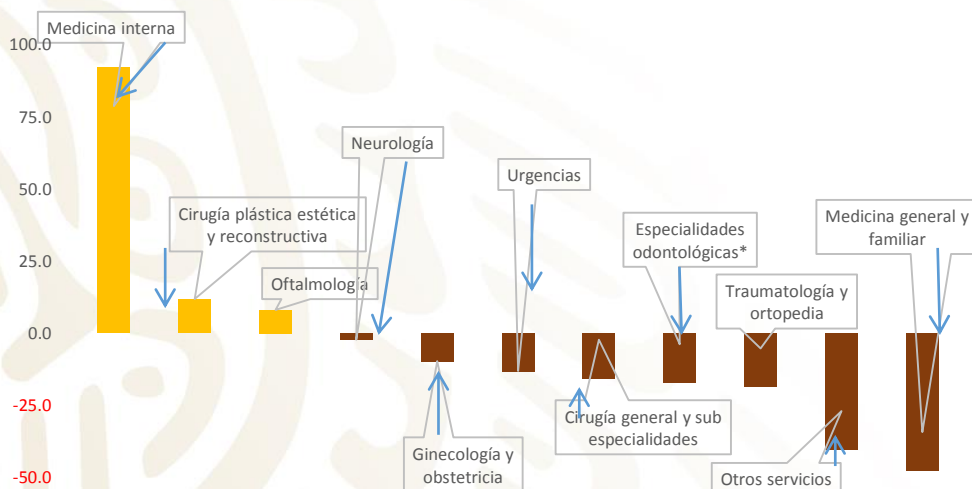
100.0
75.0
50.0
25.0
0.0
-25.0
-50.0

Medicina interna
Cirugía plástica estética y reconstructiva
Oftalmología
Neurología
Ginecología y obstetricia
Urgencias
Cirugía general y sub especialidades
Especialidades odontológicas*
Traumatología y ortopedia
Otros servicios
Medicina general y familiar